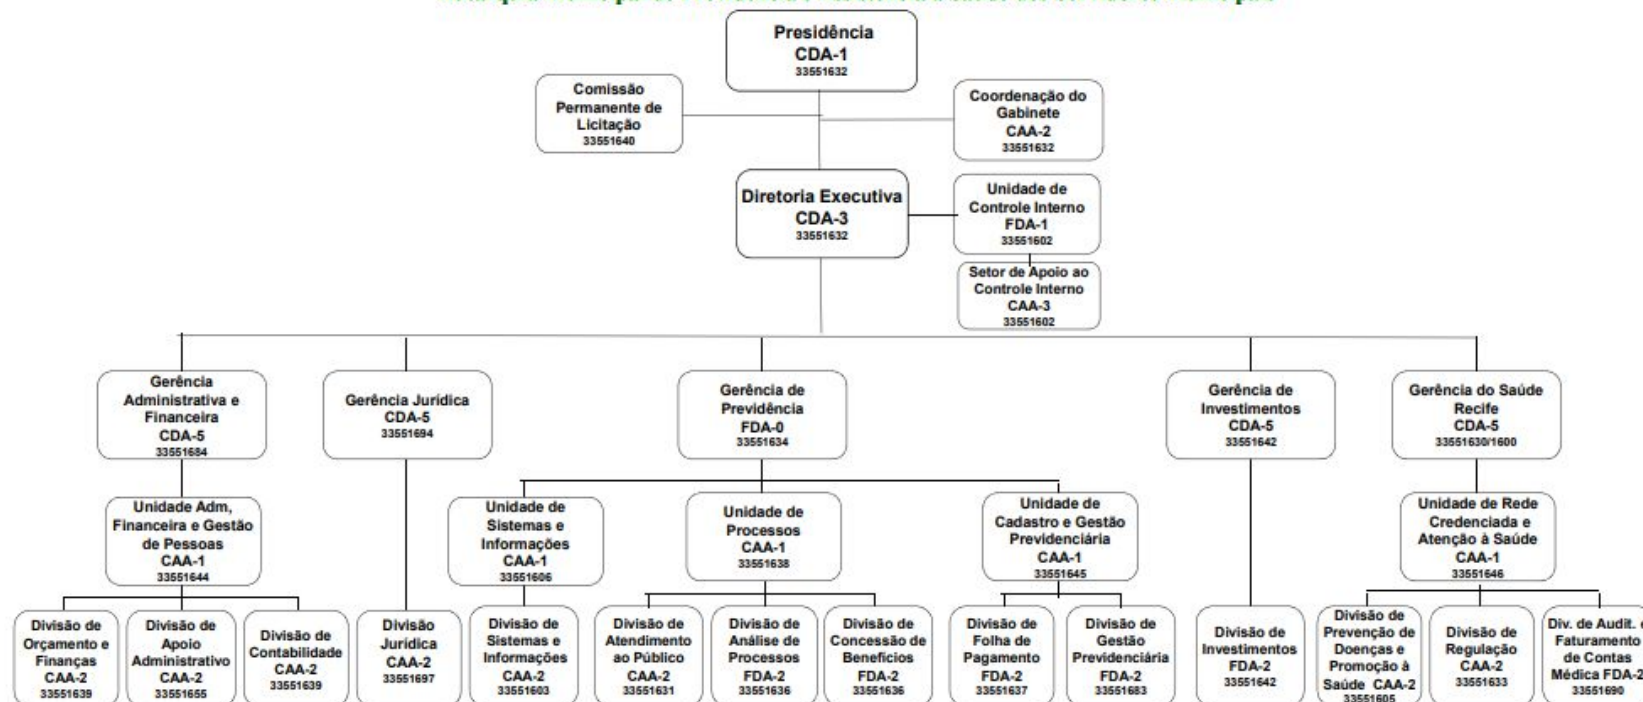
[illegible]

Presidência
CDA-1
33551632

Comissão Permanente de Licitação
33551640

Coordenação do Gabinete
CAA-2
33551632

Diretoria Executiva
CDA-3
33551632

Unidade de Controle Interno
FDA-1
33551602

Setor de Apoio ao Controle Interno
CAA-3
33551602

Gerência Administrativa e Financeira
CDA-5
33551684

Gerência Jurídica
CDA-5
33551694

Gerência de Previdência
FDA-0
33551634

Gerência de Investimentos
CDA-5
33551642

Gerência do Saúde Recife
CDA-5
33551630/1600

Unidade Adm, Financeira e Gestão de Pessoas
CAA-1
33551644

Unidade de Sistemas e Informações
CAA-1
33551606

Unidade de Processos
CAA-1
33551638

Unidade de Cadastro e Gestão Previdenciária
CAA-1
33551645

Unidade de Rede Credenciada e Atenção à Saúde
CAA-1
33551646

Divisão de Orçamento e Finanças
CAA-2
33551639

Divisão de Apoio Administrativo
CAA-2
33551655

Divisão de Contabilidade
CAA-2
33551639

Divisão Jurídica
CAA-2
33551697

Divisão de Sistemas e Informações
CAA-2
33551603

Divisão de Atendimento ao Público
CAA-2
33551631

Divisão de Análise de Processos
FDA-2
33551636

Divisão de Concessão de Benefícios
FDA-2
33551636

Divisão de Folha de Pagamento
FDA-2
33551637

Divisão de Gestão Previdenciária
FDA-2
33551683

Divisão de Investimentos
FDA-2
33551642

Divisão de Prevenção de Doenças e Promoção à Saúde CAA-2
33551605

Divisão de Regulação
CAA-2
33551633

Div. de Audit. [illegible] Faturamento de Contas Médica FDA-2
33551690